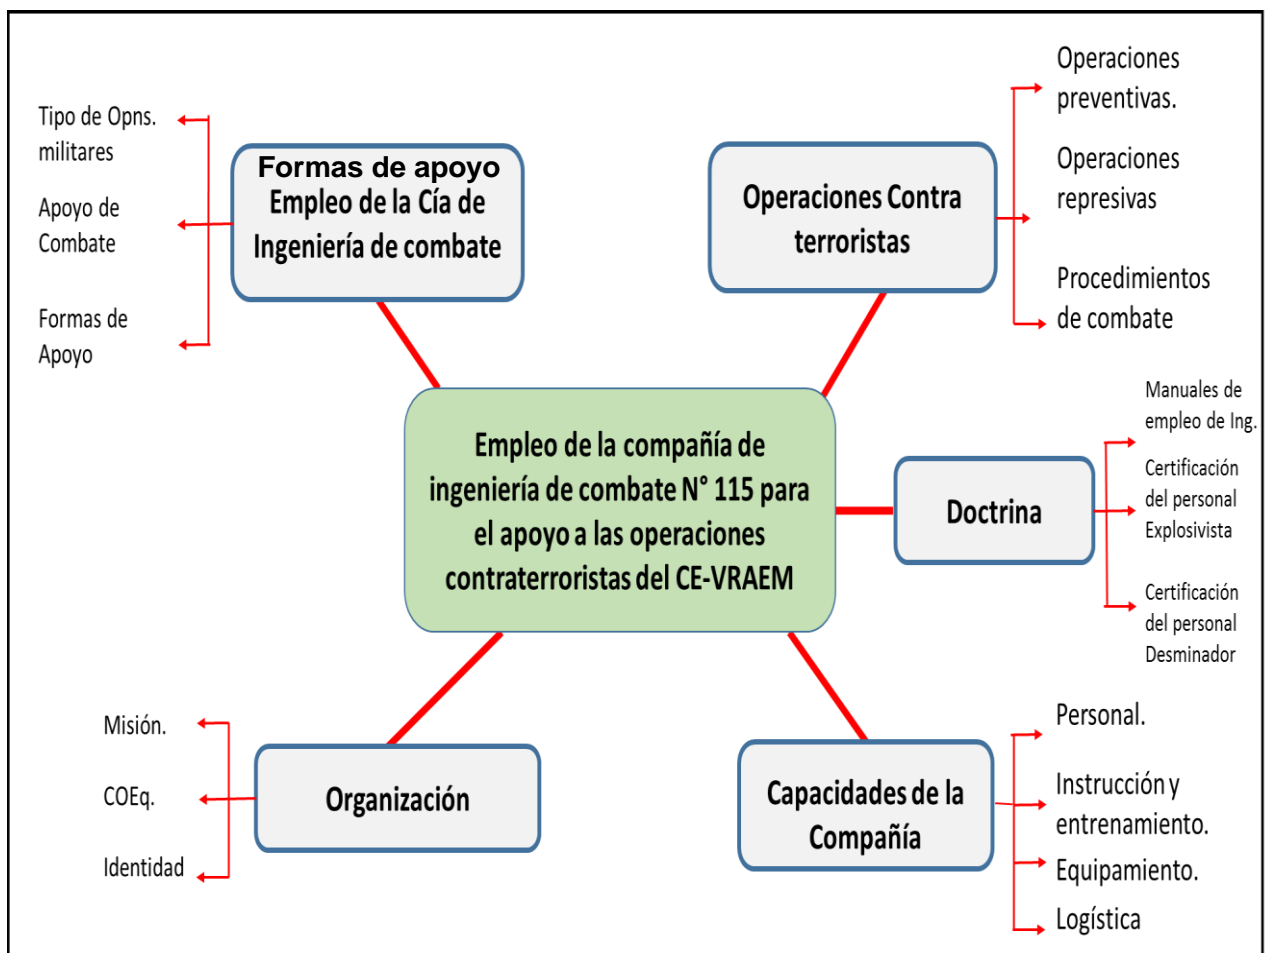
Tipo de Opns. militares

Apoyo de Combate

Formas de Apoyo

Formas de apoyo
Empleo de la Cía de Ingeniería de combate

Operaciones Contra terroristas

Operaciones preventivas.

Operaciones represivas

Procedimientos de combate

Empleo de la compañía de ingeniería de combate N° 115 para el apoyo a las operaciones contraterroristas del CE-VRAEM

Doctrina

Manuales de empleo de Ing.

Certificación del personal Explosivista

Certificación del personal Desminador

Misión.

COEq.

Identidad

Organización

Capacidades de la Compañía

Personal.

Instrucción y entrenamiento.

Equipamiento.

Logística